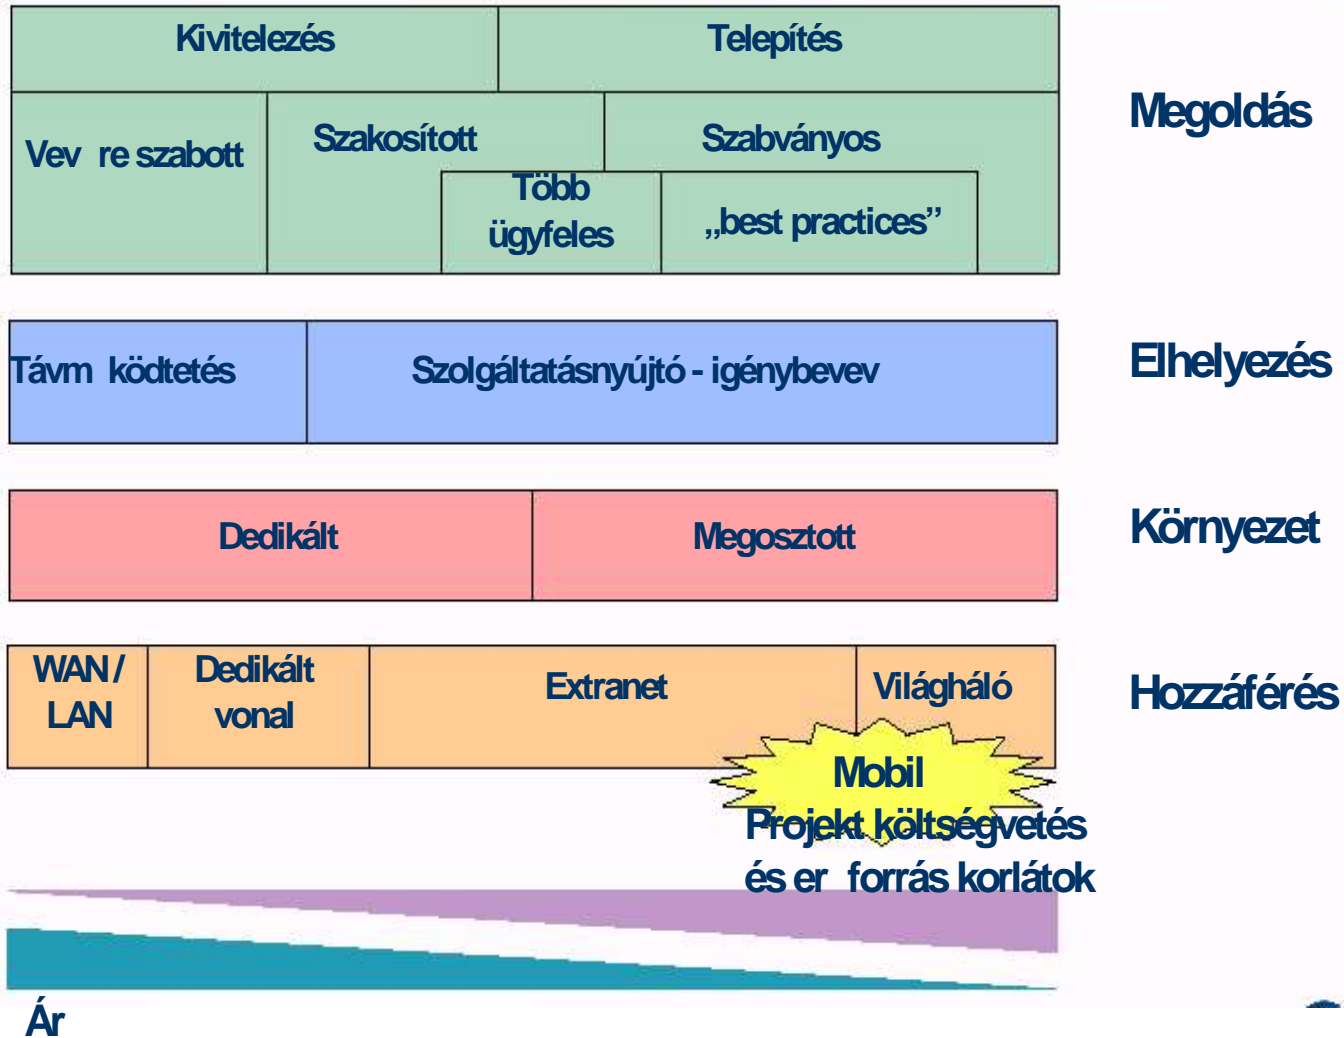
Kivitelezés

Telepítés

Megoldás

Vev re szabott

Szakosított

Szabványos

Több ügyfeles

„best practices”

Távm ködtetés

Szolgáltatásnyújtó - igénybevev

Elhelyezés

Dedikált

Megosztott

Környezet

WAN / LAN

Dedikált vonal

Extranet

Világháló

Hozzáférés

Mobil

Projekt költségvetés és er forrás korlátok

Ár